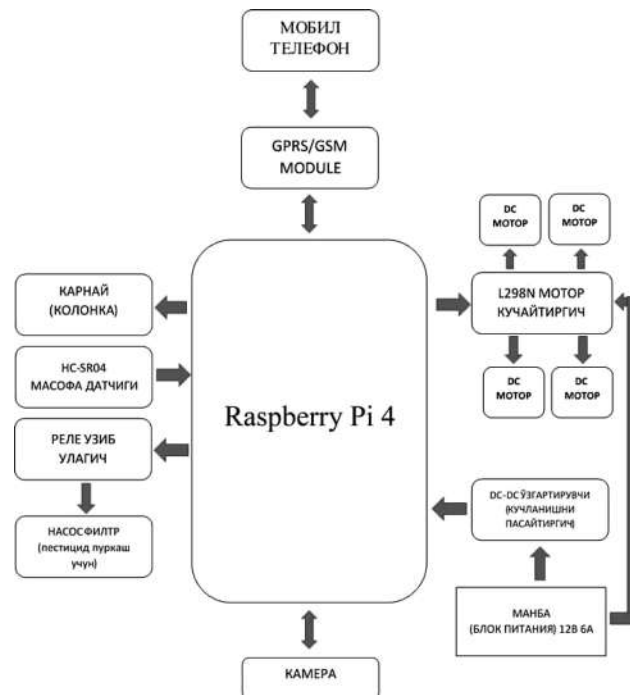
МОБИЛ ТЕЛЕФОН

GPRS/GSM MODULE

DC МОТОР

DC МОТОР

КАРНАЙ (КОЛОНКА)

L298N МОТОР КУЧАЙТИРГИЧ

HC-SR04 МАСОФА ДАТЧИГИ

DC МОТОР

DC МОТОР

Raspberry Pi 4

РЕЛЕ УЗИБ УЛАГИЧ

НАСОСФИЛТР (пестицид пуркаш учун)

DC-DC ЎЗГАРТИРУВЧИ (КУЧЛАНИШНИ ПАСАЙТИРГИЧ)

МАНБА (БЛОК ПИТАНИЯ) 12В 6А

КАМЕРА